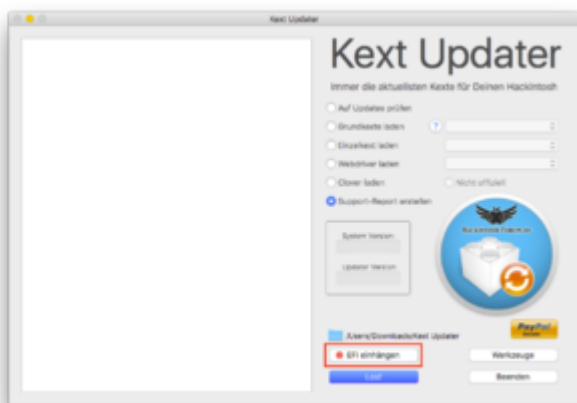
Kext Updater

Kext Updater

Immer die aktuellsten Kexte für Deinen Hackintosh

Auf Updates prüfen

Grundkexte laden

?

Einzelkext laden

Webdriver laden

Clover laden

Nicht offiziell

Support-Report erstellen

System Version

Updater Version

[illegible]

/Users/Downloads/Kext Updater

PayPal

EFI einhängen

Werkzeuge

Los!

Beenden